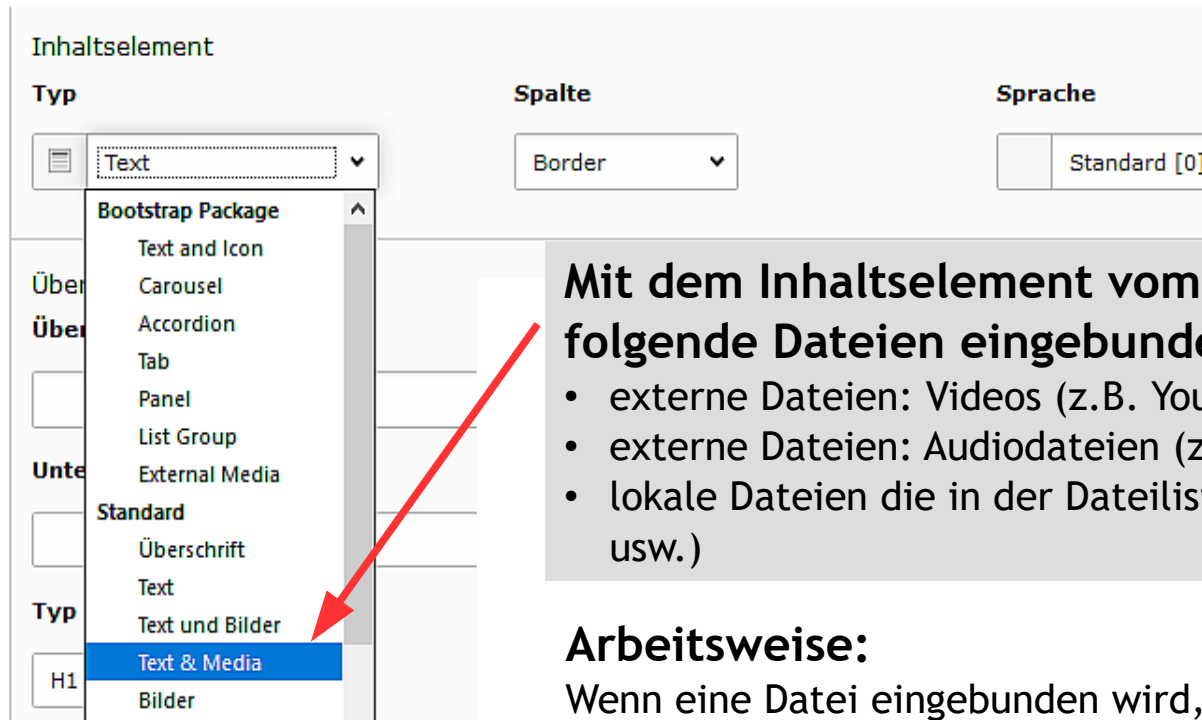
Inhaltselement

Typ

Text

Bootstrap Package
Text and Icon
Carousel
Accordion
Tab
Panel
List Group
External Media
Standard
Überschrift
Text
Text und Bilder
Text & Media
Bilder

Spalte

Border

Sprache

Standard [0]

Über

Über

Unte

Typ

H1

Mit dem Inhaltselement vom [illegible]
folgende Dateien eingebunde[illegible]

• externe Dateien: Videos (z.B. You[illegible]
• externe Dateien: Audiodateien (z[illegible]
• lokale Dateien die in der Dateilis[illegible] usw.)

Arbeitsweise:
Wenn eine Datei eingebunden wird, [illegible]